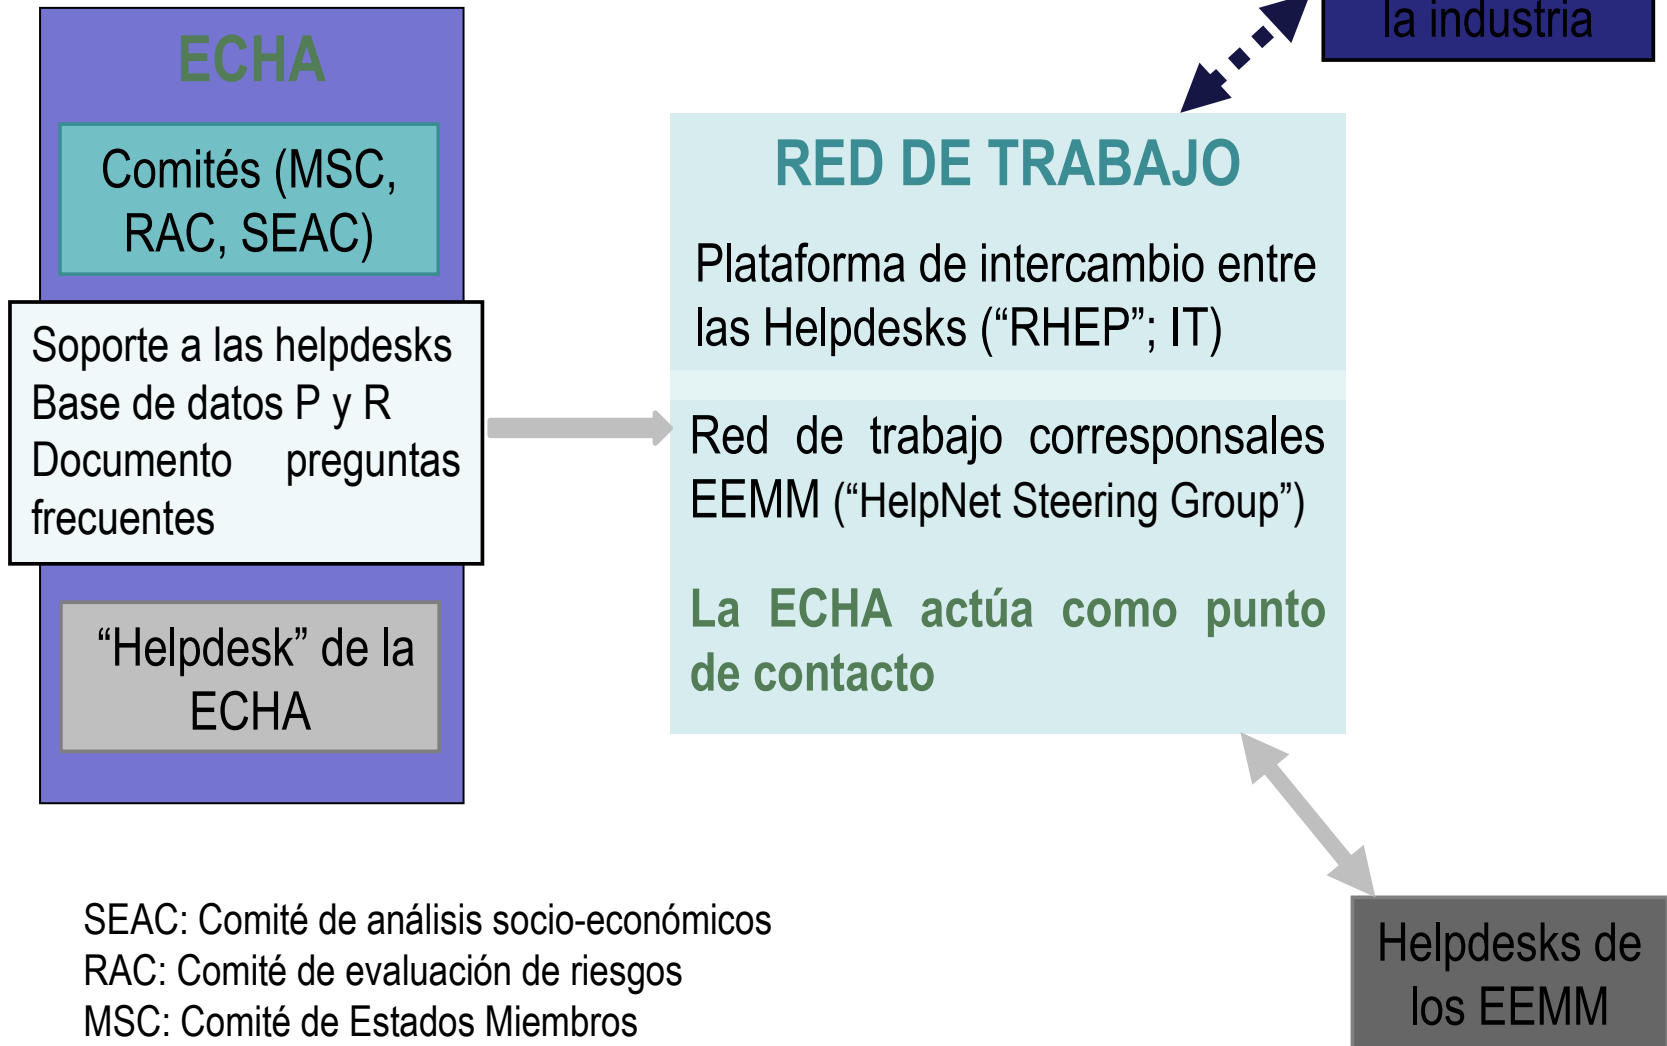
ECHA

Comités (MSC, RAC, SEAC)

Soporte a las helpdesks
Base de datos P y R
Documento preguntas frecuentes

“Helpdesk” de la ECHA

la industria

RED DE TRABAJO

Plataforma de intercambio entre las Helpdesks (“RHEP”; IT)

Red de trabajo corresponsales EEMM (“HelpNet Steering Group”)

La ECHA actúa como punto de contacto

Helpdesks de los EEMM

SEAC: Comité de análisis socio-económicos
RAC: Comité de evaluación de riesgos
MSC: Comité de Estados Miembros